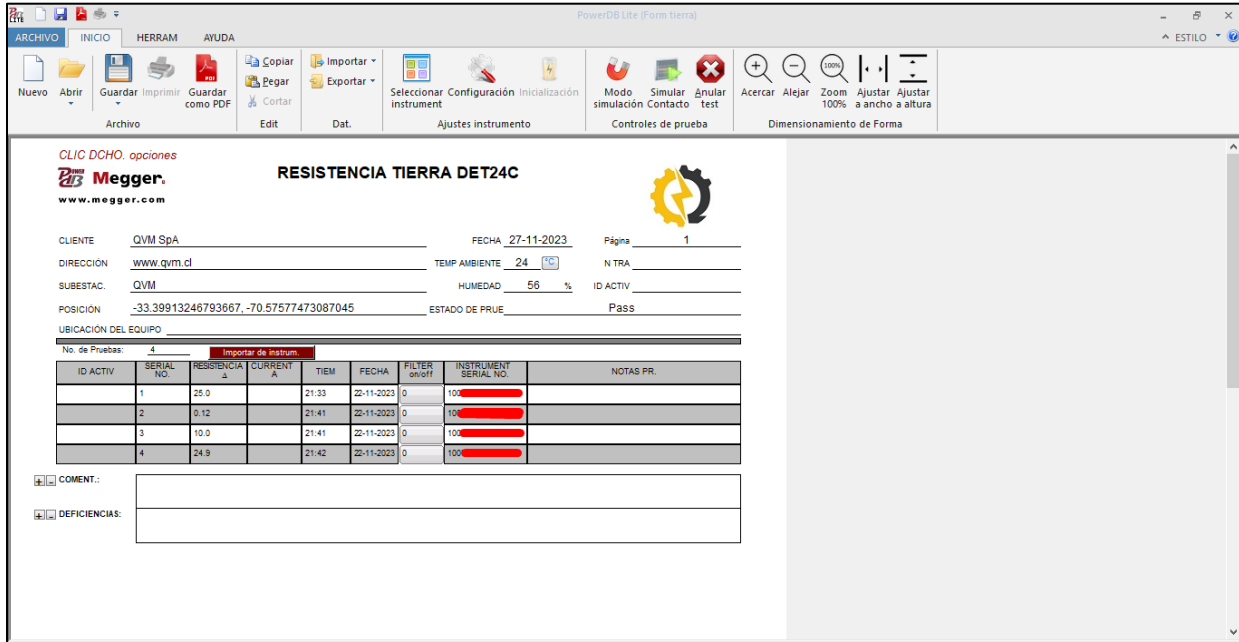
PowerDB Lite (Form tierra)

ARCHIVO INICIO HERRAM AYUDA

ESTILO

Nuevo Abrir Guardar Imprimir Guardar como PDF
Archivo

Copiar Pegar Cortar
Edit

Importar Exportar
Dat.

Seleccionar instrument Configuración Inicialización
Ajustes instrumento

Modo simulación Simular Contacto Anular test
Controles de prueba

Acercar Alejar Zoom 100% Ajustar a ancho Ajustar a altura
Dimensionamiento de Forma

CLIC DCHO. opciones

Megger.
www.megger.com

RESISTENCIA TIERRA DET24C

CLIENTE QVM SpA
FECHA 27-11-2023
Página 1

DIRECCIÓN www.qvm.cl
TEMP AMBIENTE 24 °C
N TRA

SUBESTAC. QVM
HUMEDAD 56 %
ID ACTIV

POSICIÓN -33.39913246793667, -70.57577473087045
ESTADO DE PRUE Pass

UBICACIÓN DEL EQUIPO

No. de Pruebas: 4
Importar de instrum.

| ID ACTIV | SERIAL NO. | RESISTENCIA Ω | CURRENT A | TIEM | FECHA | FILTER on/off | INSTRUMENT SERIAL NO. | NOTAS PR. |
|---|---|---|---|---|---|---|---|---|
| | 1 | 25.0 | | 21:33 | 22-11-2023 | 0 | 100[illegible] | |
| | 2 | 0.12 | | 21:41 | 22-11-2023 | 0 | 100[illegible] | |
| | 3 | 10.0 | | 21:41 | 22-11-2023 | 0 | 100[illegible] | |
| | 4 | 24.9 | | 21:42 | 22-11-2023 | 0 | 100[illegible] | |

COMENT.:

DEFICIENCIAS: